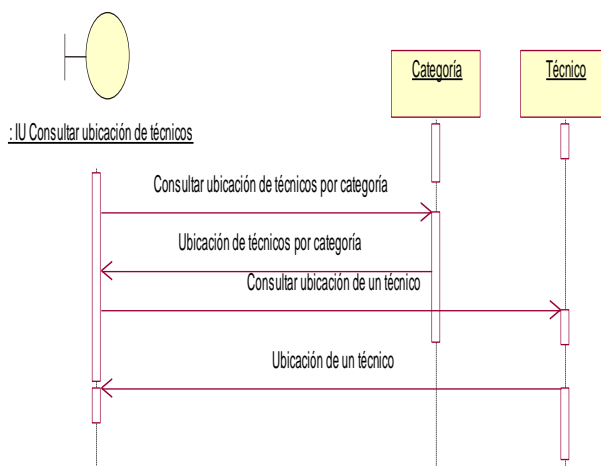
Categoría

Técnico

: IU Consultar ubicación de técnicos

Consultar ubicación de técnicos por categoría

Ubicación de técnicos por categoría

Consultar ubicación de un técnico

Ubicación de un técnico